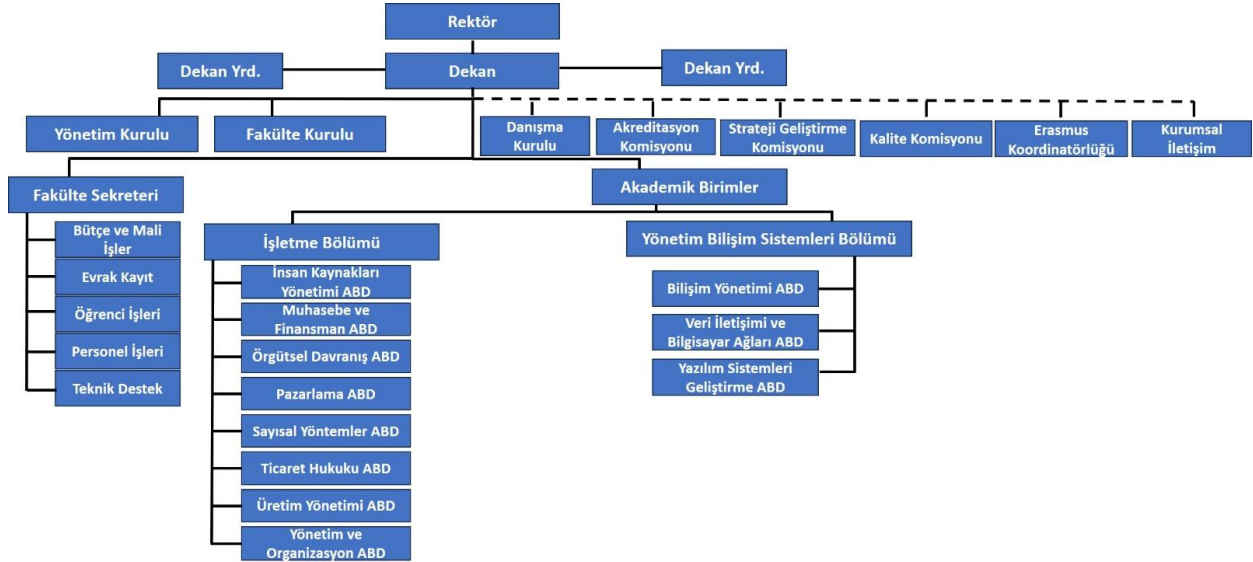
Rektör

Dekan Yrd.

Dekan

Dekan Yrd.

Yönetim Kurulu

Fakülte Kurulu

Danışma Kurulu

Akreditasyon Komisyonu

Strateji Geliştirme Komisyonu

Kalite Komisyonu

Erasmus Koordinatörlüğü

Kurumsal İletişim

Fakülte Sekreteri

Bütçe ve Mali İşler

Evrak Kayıt

Öğrenci İşleri

Personel İşleri

Teknik Destek

Akademik Birimler

İşletme Bölümü

İnsan Kaynakları Yönetimi ABD

Muhasebe ve Finansman ABD

Örgütsel Davranış ABD

Pazarlama ABD

Sayısal Yöntemler ABD

Ticaret Hukuku ABD

Üretim Yönetimi ABD

Yönetim ve Organizasyon ABD

Yönetim Bilişim Sistemleri Bölümü

Bilişim Yönetimi ABD

Veri İletişimi ve Bilgisayar Ağları ABD

Yazılım Sistemleri Geliştirme ABD